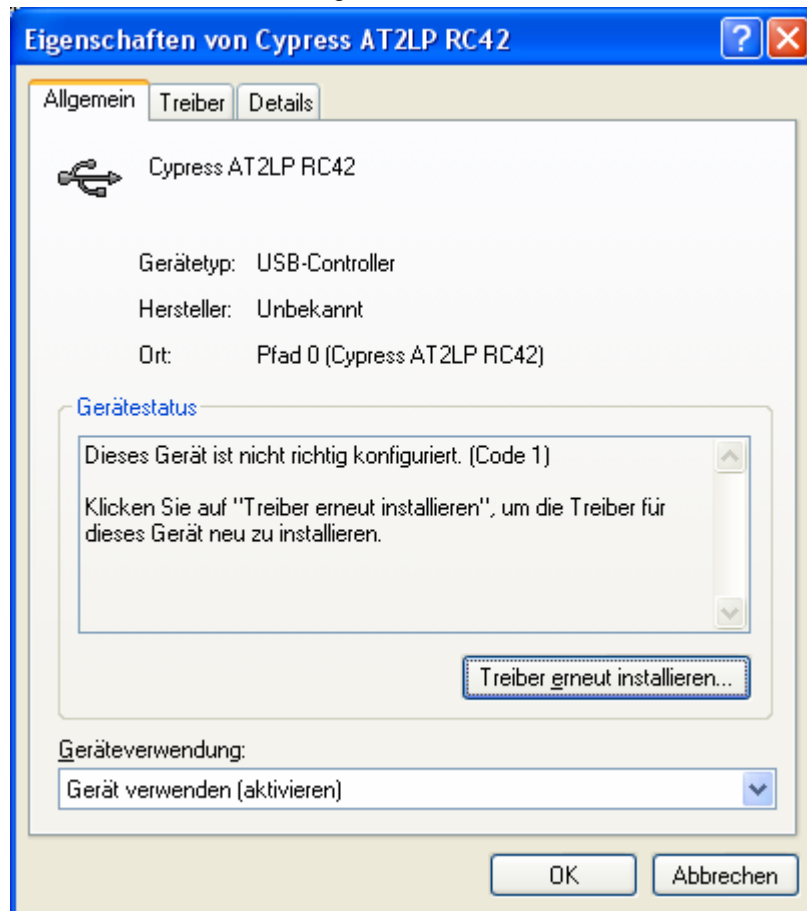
Eigenschaften von Cypress AT2LP RC42

?

Allgemein | Treiber | Details

Cypress AT2LP RC42

Gerätetyp: USB-Controller

Hersteller: Unbekannt

Ort: Pfad 0 (Cypress AT2LP RC42)

Gerätestatus

Dieses Gerät ist nicht richtig konfiguriert. (Code 1)

Klicken Sie auf "Treiber erneut installieren", um die Treiber für dieses Gerät neu zu installieren.

Treiber erneut installieren...

Geräteverwendung:

Gerät verwenden (aktivieren)

OK

Abbrechen